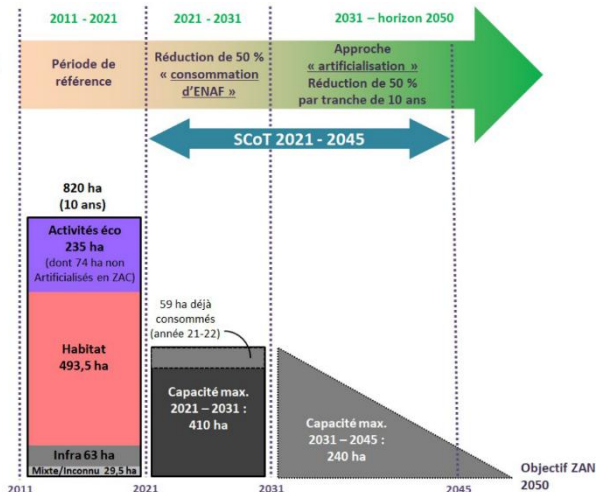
2011 - 2021

2021 - 2031

2031 – horizon 2050

Période de référence

Réduction de 50 % « consommation d'ENAF »

Approche « artificialisation » Réduction de 50 % par tranche de 10 ans

SCoT 2021 - 2045

820 ha (10 ans)

Activités éco 235 ha (dont 74 ha non Artificialisés en ZAC)

Habitat 493,5 ha

Infra 63 ha

Mixte/Inconnu 29,5 ha

59 ha déjà consommés (année 21-22)

Capacité max. 2021 – 2031 : 410 ha

Capacité max. 2031 – 2045 : 240 ha

Objectif ZAN 2050

2011

2021

2031

2045